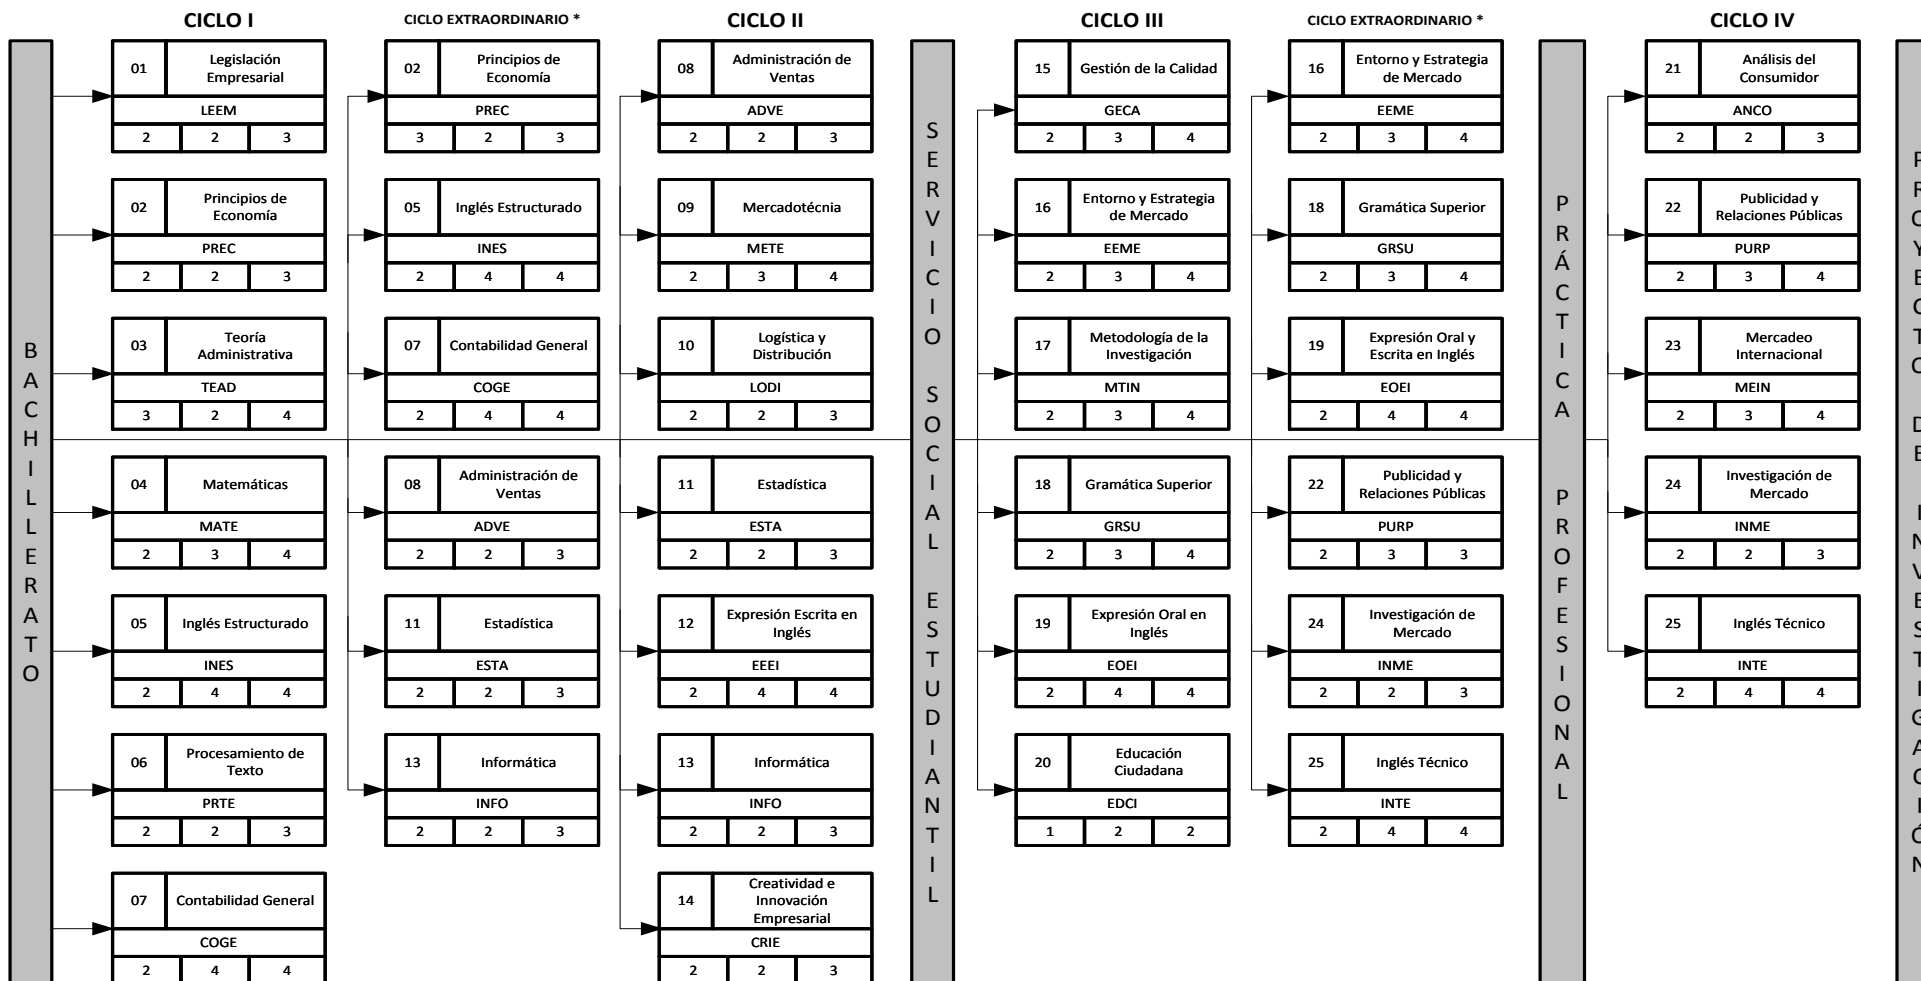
CICLO I

BACHILLERATO

01 Legislación Empresarial
LEEM
2 2 3

02 Principios de Economía
PREC
2 2 3

03 Teoría Administrativa
TEAD
3 2 4

04 Matemáticas
MATE
2 3 4

05 Inglés Estructurado
INES
2 4 4

06 Procesamiento de Texto
PRTE
2 2 3

07 Contabilidad General
COGE
2 4 4

CICLO EXTRAORDINARIO *

02 Principios de Economía
PREC
3 2 3

05 Inglés Estructurado
INES
2 4 4

07 Contabilidad General
COGE
2 4 4

08 Administración de Ventas
ADVE
2 2 3

11 Estadística
ESTA
2 2 3

13 Informática
INFO
2 2 3

CICLO II

08 Administración de Ventas
ADVE
2 2 3

09 Mercadotécnia
METE
2 3 4

10 Logística y Distribución
LODI
2 2 3

11 Estadística
ESTA
2 2 3

12 Expresión Escrita en Inglés
EEEI
2 4 4

13 Informática
INFO
2 2 3

14 Creatividad e Innovación Empresarial
CRIE
2 2 3

SERVICIO SOCIAL ESTUDIANTIL

CICLO III

15 Gestión de la Calidad
GECA
2 3 4

16 Entorno y Estrategia de Mercado
EEME
2 3 4

17 Metodología de la Investigación
MTIN
2 3 4

18 Gramática Superior
GRSU
2 3 4

19 Expresión Oral en Inglés
EOEI
2 4 4

20 Educación Ciudadana
EDCI
1 2 2

CICLO EXTRAORDINARIO *

16 Entorno y Estrategia de Mercado
EEME
2 3 4

18 Gramática Superior
GRSU
2 3 4

19 Expresión Oral y Escrita en Inglés
EOEI
2 4 4

22 Publicidad y Relaciones Públicas
PURP
2 3 3

24 Investigación de Mercado
INME
2 2 3

25 Inglés Técnico
INTE
2 4 4

PRÁCTICA PROFESIONAL

CICLO IV

21 Análisis del Consumidor
ANCO
2 2 3

22 Publicidad y Relaciones Públicas
PURP
2 3 4

23 Mercadeo Internacional
MEIN
2 3 4

24 Investigación de Mercado
INME
2 2 3

25 Inglés Técnico
INTE
2 4 4

P R O Y E C T O D E I N V E S T I G A C I Ó N